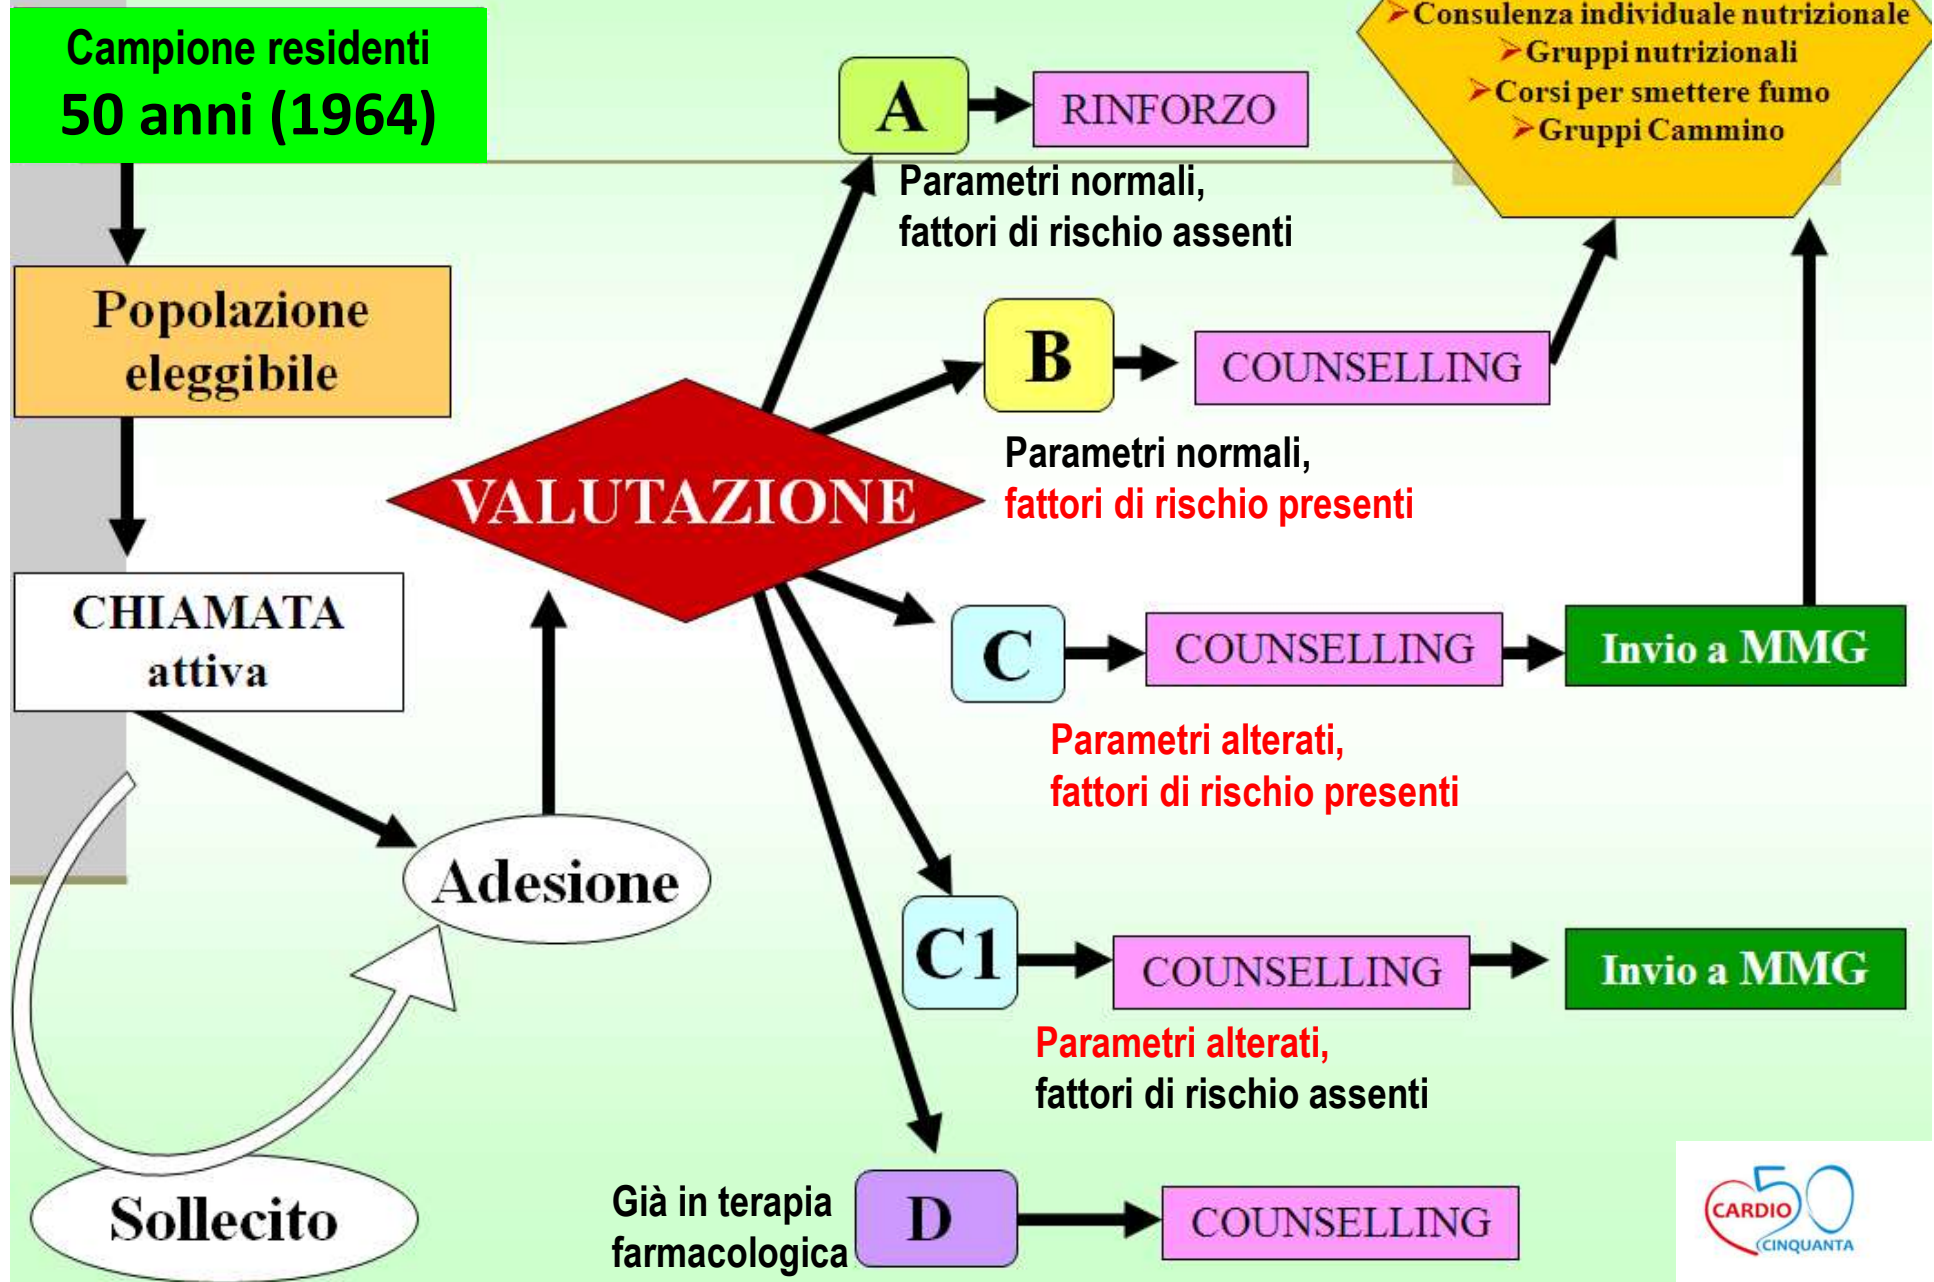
Campione residenti
50 anni (1964)

Popolazione eleggibile

CHIAMATA attiva

Adesione

Sollecito

VALUTAZIONE

A

RINFORZO

Parametri normali, fattori di rischio assenti

➢Consulenza individuale nutrizionale
➢Gruppi nutrizionali
➢Corsi per smettere fumo
➢Gruppi Cammino

B

COUNSELLING

Parametri normali, fattori di rischio presenti

C

COUNSELLING

Invio a MMG

Parametri alterati, fattori di rischio presenti

C1

COUNSELLING

Invio a MMG

Parametri alterati, fattori di rischio assenti

Già in terapia farmacologica

D

COUNSELLING

CARDIO 50 CINQUANTA